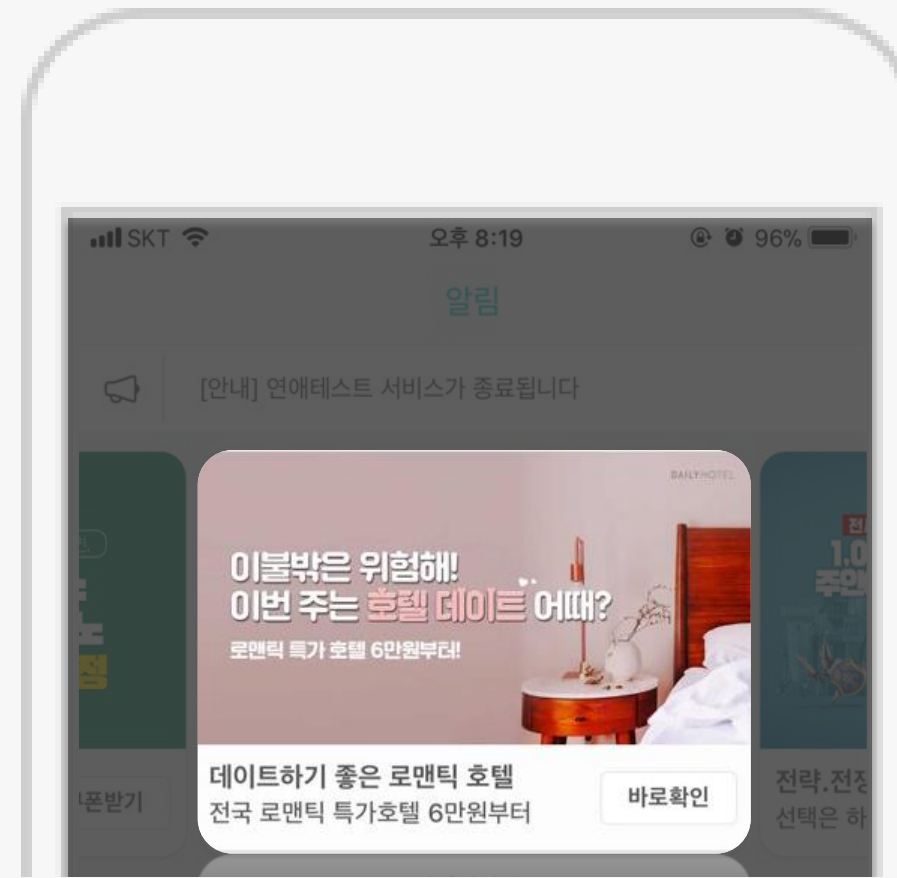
SKT 오후 8:19 96%

알림

[안내] 연애테스트 서비스가 종료됩니다

DAILYHOTEL

이불밖은 위험해!
이번 주는 호텔 데이트 어때?
로맨틱 특가 호텔 6만원부터!

데이트하기 좋은 로맨틱 호텔
전국 로맨틱 특가호텔 6만원부터

바로확인

폰받기

전략.전
선택은 하

1.0
주인